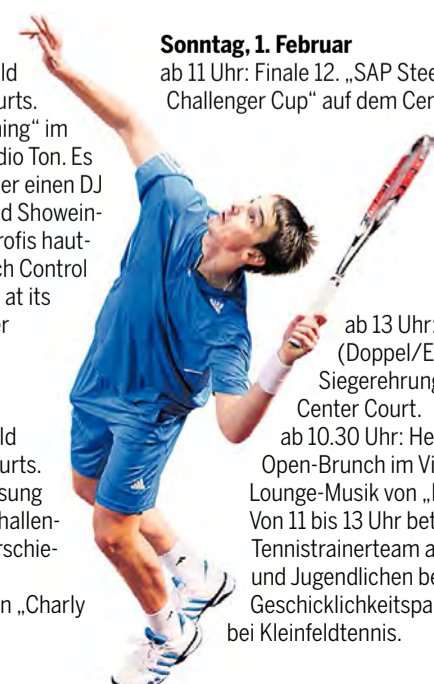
ld
urts.
ning" im
dio Ton. Es
er einen DJ
d Showein-
rofis haut-
ch Control
at its
r

ld
urts.
sung
hallen-
rschie-

n „Charly

**Sonntag, 1. Februar**
ab 11 Uhr: Finale 12. „SAP Stee
Challenger Cup" auf dem Cen

ab 13 Uhr:
(Doppel/E
Siegerehrung
Center Court.
ab 10.30 Uhr: He
Open-Brunch im Vi
Lounge-Musik von „I
Von 11 bis 13 Uhr bet
Tennistrainerteam a
und Jugendlichen be
Geschicklichkeitspa
bei Kleinfeldtennis.